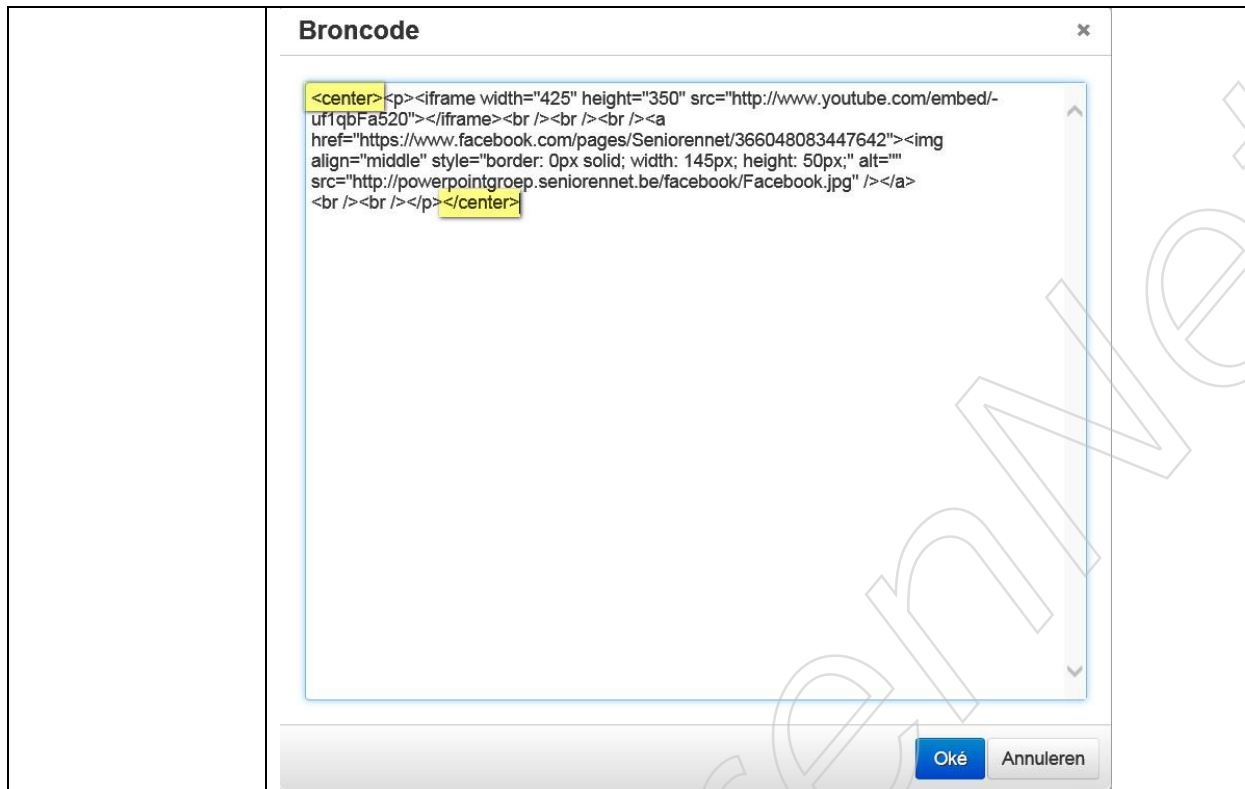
Broncode

×

<center><p><iframe width="425" height="350" src="http://www.youtube.com/embed/-uf1qbFa520"></iframe><br /><br /><br /><a href="https://www.facebook.com/pages/Seniorennet/366048083447642"><img align="middle" style="border: 0px solid; width: 145px; height: 50px;" alt="" src="http://powerpointgroep.seniorennet.be/facebook/Facebook.jpg" /></a> <br /><br /></p></center>

Oké Annuleren